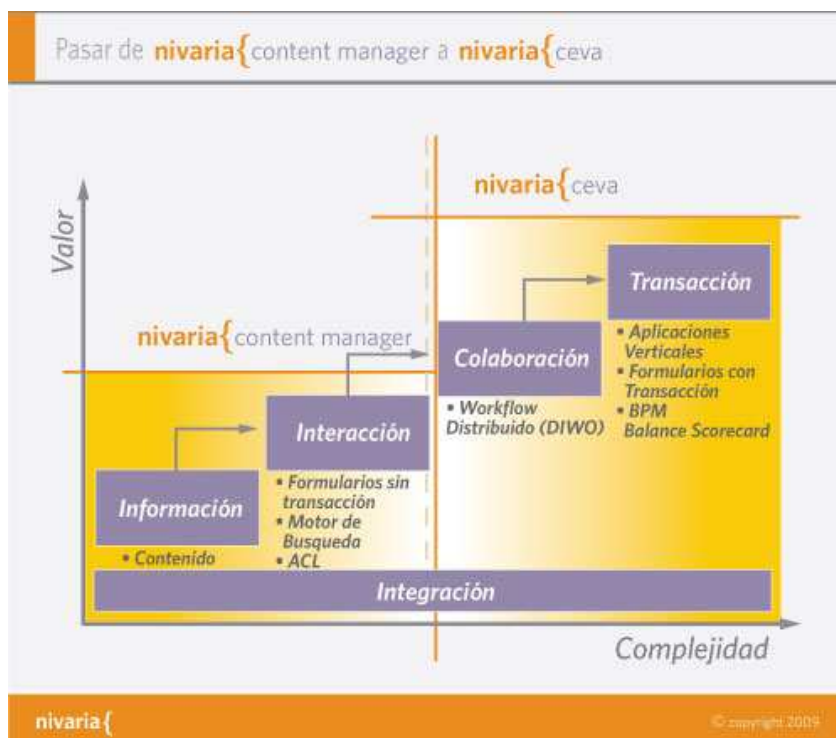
Pasar de nivaria{content manager a nivaria{ceva

nivaria{ceva

Valor

Transacción

• Aplicaciones Verticales
• Formularios con Transacción
• BPM Balance Scorecard

nivaria{content manager

Colaboración

• Workflow Distribuido (DIWO)

Interacción

• Formularios sin transacción
• Motor de Busqueda
• ACL

Información

• Contenido

Integración

Complejidad

nivaria{

© copyright 2009